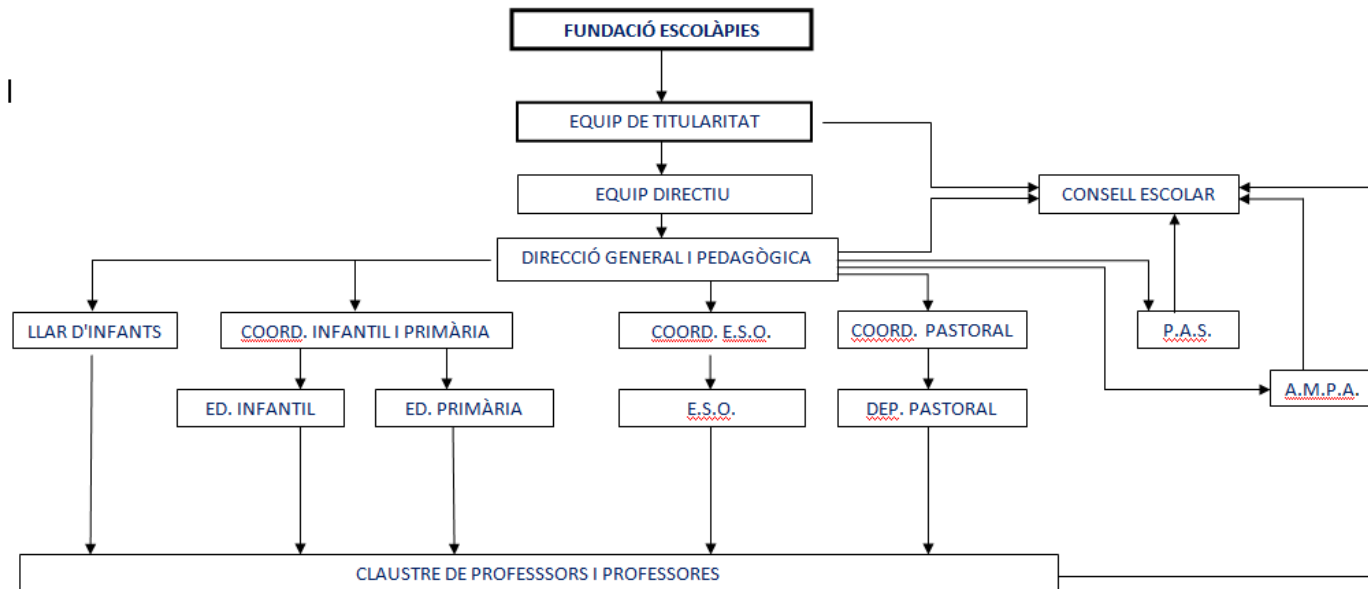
FUNDACIÓ ESCOLÀPIES

EQUIP DE TITULARITAT

EQUIP DIRECTIU

CONSELL ESCOLAR

DIRECCIÓ GENERAL I PEDAGÒGICA

LLAR D'INFANTS

COORD. INFANTIL I PRIMÀRIA

COORD. E.S.O.

COORD. PASTORAL

P.A.S.

ED. INFANTIL

ED. PRIMÀRIA

E.S.O.

DEP. PASTORAL

A.M.P.A.

CLAUSTRE DE PROFESSSORS I PROFESSORES